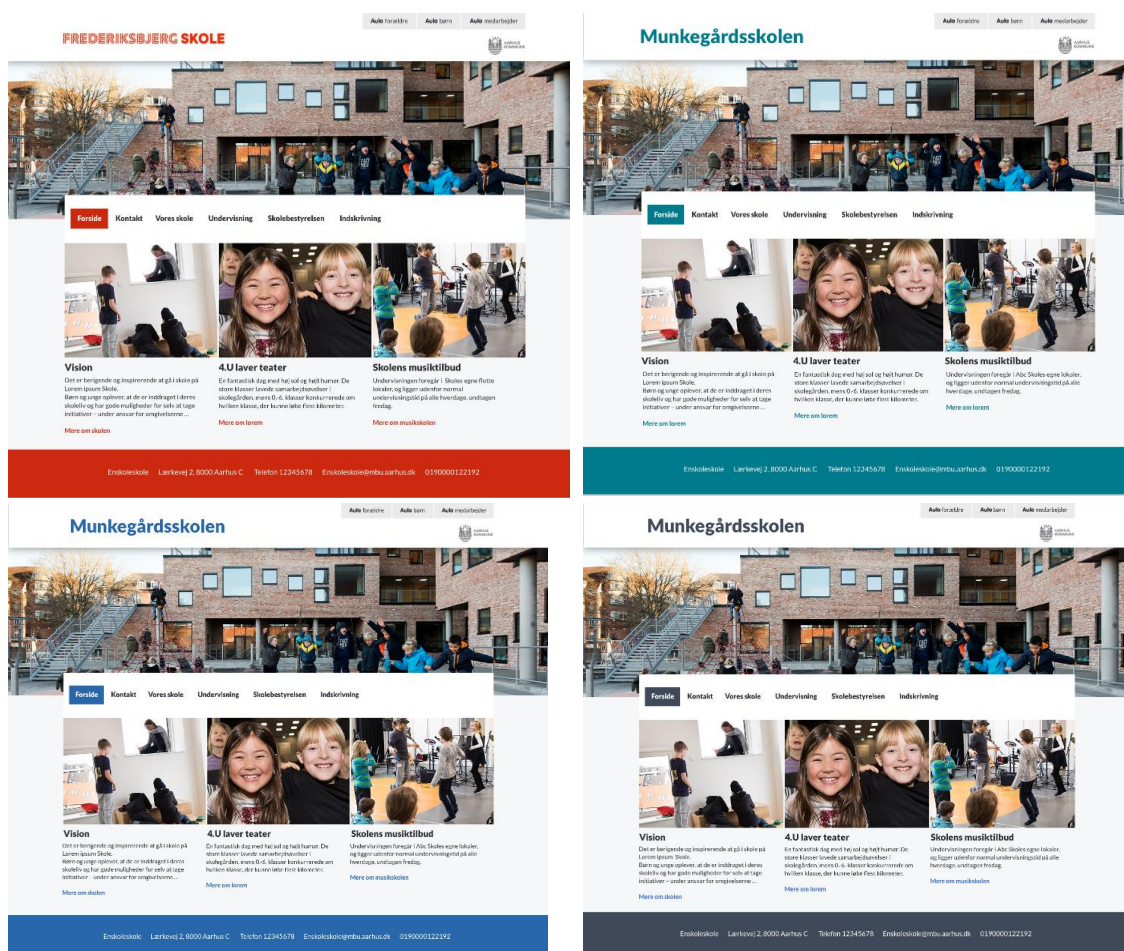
FREDERIKSBJERG SKOLE

Aula forældre Aula børn Aula medarbejder

AARHUS KOMMUNE

Forside Kontakt Vores skole Undervisning Skolebestyrelsen Indskrivning

Vision
Det er berigende og inspirerende at gå i skole på Lorem ipsum Skole. Børn og unge oplever, at de er inddraget i deres skoleliv og har gode muligheder for selv at tage initiativer - under ansvar for omgivelserne ...
Mere om skolen

4.U laver teater
En fantastisk dag med højt sol og højt humør. De store klasser lavede samarbejdsøvelser i skolegården, mens 0.-6. klasser konkurrerede om hvilken klasse, der kunne løbe flest kilometer.
Mere om lorem

Skolens musiktilbud
Undervisningen foregår i Skoles egne flotte lokaler, og ligger udenfor normal undervisningstid på alle hverdage, undtagen fredag.
Mere om musikskolen

Enskoleskole Lærkevej 2, 8000 Aarhus C Telefon 12345678 Enskoleskole@mbu.aarhus.dk 0190000122192

Munkegårdsskolen

Aula forældre Aula børn Aula medarbejder

AARHUS KOMMUNE

Forside Kontakt Vores skole Undervisning Skolebestyrelsen Indskrivning

Vision
Det er berigende og inspirerende at gå i skole på Lorem ipsum Skole. Børn og unge oplever, at de er inddraget i deres skoleliv og har gode muligheder for selv at tage initiativer - under ansvar for omgivelserne ...
Mere om skolen

4.U laver teater
En fantastisk dag med højt sol og højt humør. De store klasser lavede samarbejdsøvelser i skolegården, mens 0.-6. klasser konkurrerede om hvilken klasse, der kunne løbe flest kilometer.
Mere om lorem

Skolens musiktilbud
Undervisningen foregår i Abc Skoles egne lokaler, og ligger udenfor normal undervisningstid på alle hverdage, undtagen fredag.
Mere om musikskolen

Enskoleskole Lærkevej 2, 8000 Aarhus C Telefon 12345678 Enskoleskole@mbu.aarhus.dk 0190000122192

Munkegårdsskolen

Aula forældre Aula børn Aula medarbejder

AARHUS KOMMUNE

Forside Kontakt Vores skole Undervisning Skolebestyrelsen Indskrivning

Vision
Det er berigende og inspirerende at gå i skole på Lorem ipsum Skole. Børn og unge oplever, at de er inddraget i deres skoleliv og har gode muligheder for selv at tage initiativer - under ansvar for omgivelserne ...
Mere om skolen

4.U laver teater
En fantastisk dag med højt sol og højt humør. De store klasser lavede samarbejdsøvelser i skolegården, mens 0.-6. klasser konkurrerede om hvilken klasse, der kunne løbe flest kilometer.
Mere om lorem

Skolens musiktilbud
Undervisningen foregår i Abc Skoles egne lokaler, og ligger udenfor normal undervisningstid på alle hverdage, undtagen fredag.
Mere om musikskolen

Enskoleskole Lærkevej 2, 8000 Aarhus C Telefon 12345678 Enskoleskole@mbu.aarhus.dk 0190000122192

Munkegårdsskolen

Aula forældre Aula børn Aula medarbejder

AARHUS KOMMUNE

Forside Kontakt Vores skole Undervisning Skolebestyrelsen Indskrivning

Vision
Det er berigende og inspirerende at gå i skole på Lorem ipsum Skole. Børn og unge oplever, at de er inddraget i deres skoleliv og har gode muligheder for selv at tage initiativer - under ansvar for omgivelserne ...
Mere om skolen

4.U laver teater
En fantastisk dag med højt sol og højt humør. De store klasser lavede samarbejdsøvelser i skolegården, mens 0.-6. klasser konkurrerede om hvilken klasse, der kunne løbe flest kilometer.
Mere om lorem

Skolens musiktilbud
Undervisningen foregår i Abc Skoles egne lokaler, og ligger udenfor normal undervisningstid på alle hverdage, undtagen fredag.
Mere om musikskolen

Enskoleskole Lærkevej 2, 8000 Aarhus C Telefon 12345678 Enskoleskole@mbu.aarhus.dk 0190000122192